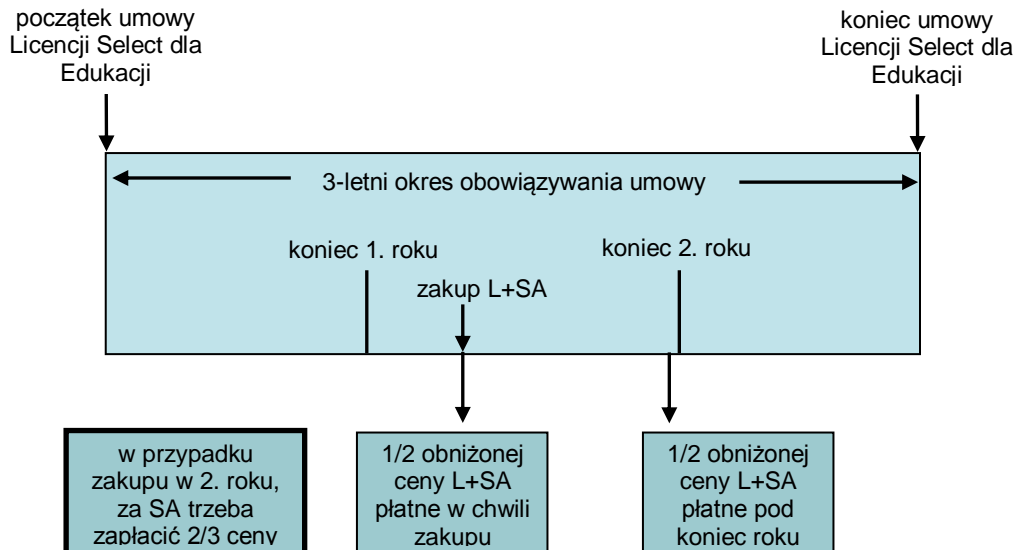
początek umowy Licencji Select dla Edukacji

koniec umowy Licencji Select dla Edukacji

3-letni okres obowiązywania umowy

koniec 1. roku

koniec 2. roku

zakup L+SA

w przypadku zakupu w 2. roku, za SA trzeba zapłacić 2/3 ceny

1/2 obniżonej ceny L+SA płatne w chwili zakupu

1/2 obniżonej ceny L+SA płatne pod koniec roku